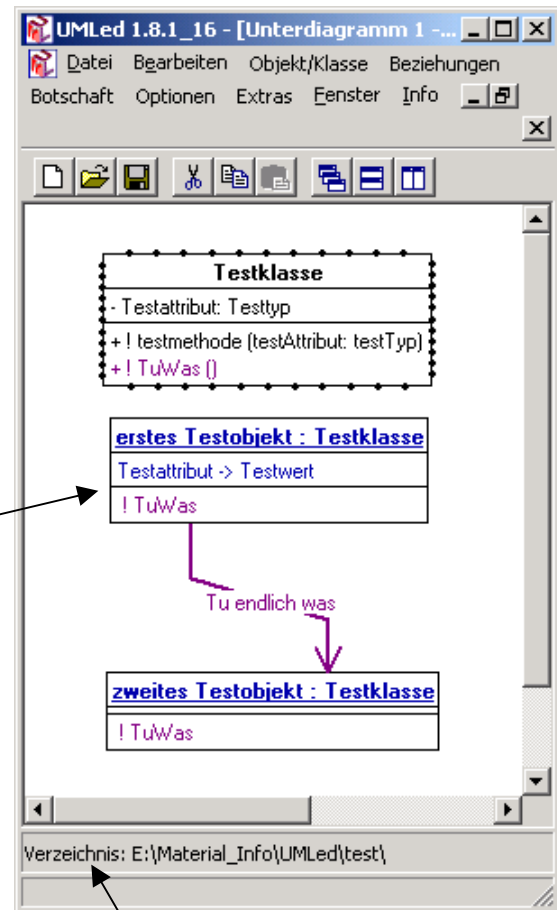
UMLed 1.8.1_16 - [Unterdiagramm 1 -...

Datei Bearbeiten Objekt/Klasse Beziehungen Botschaft Optionen Extras Fenster Info

Testklasse

- Testattribut: Testtyp

+ ! testmethode (testAttribut: testTyp)
+ ! TuWas ()

erstes Testobjekt : Testklasse

Testattribut -> Testwert

! TuWas

Tu endlich was

zweites Testobjekt : Testklasse

! TuWas

Verzeichnis: E:\Material_Info\UMLed\test\